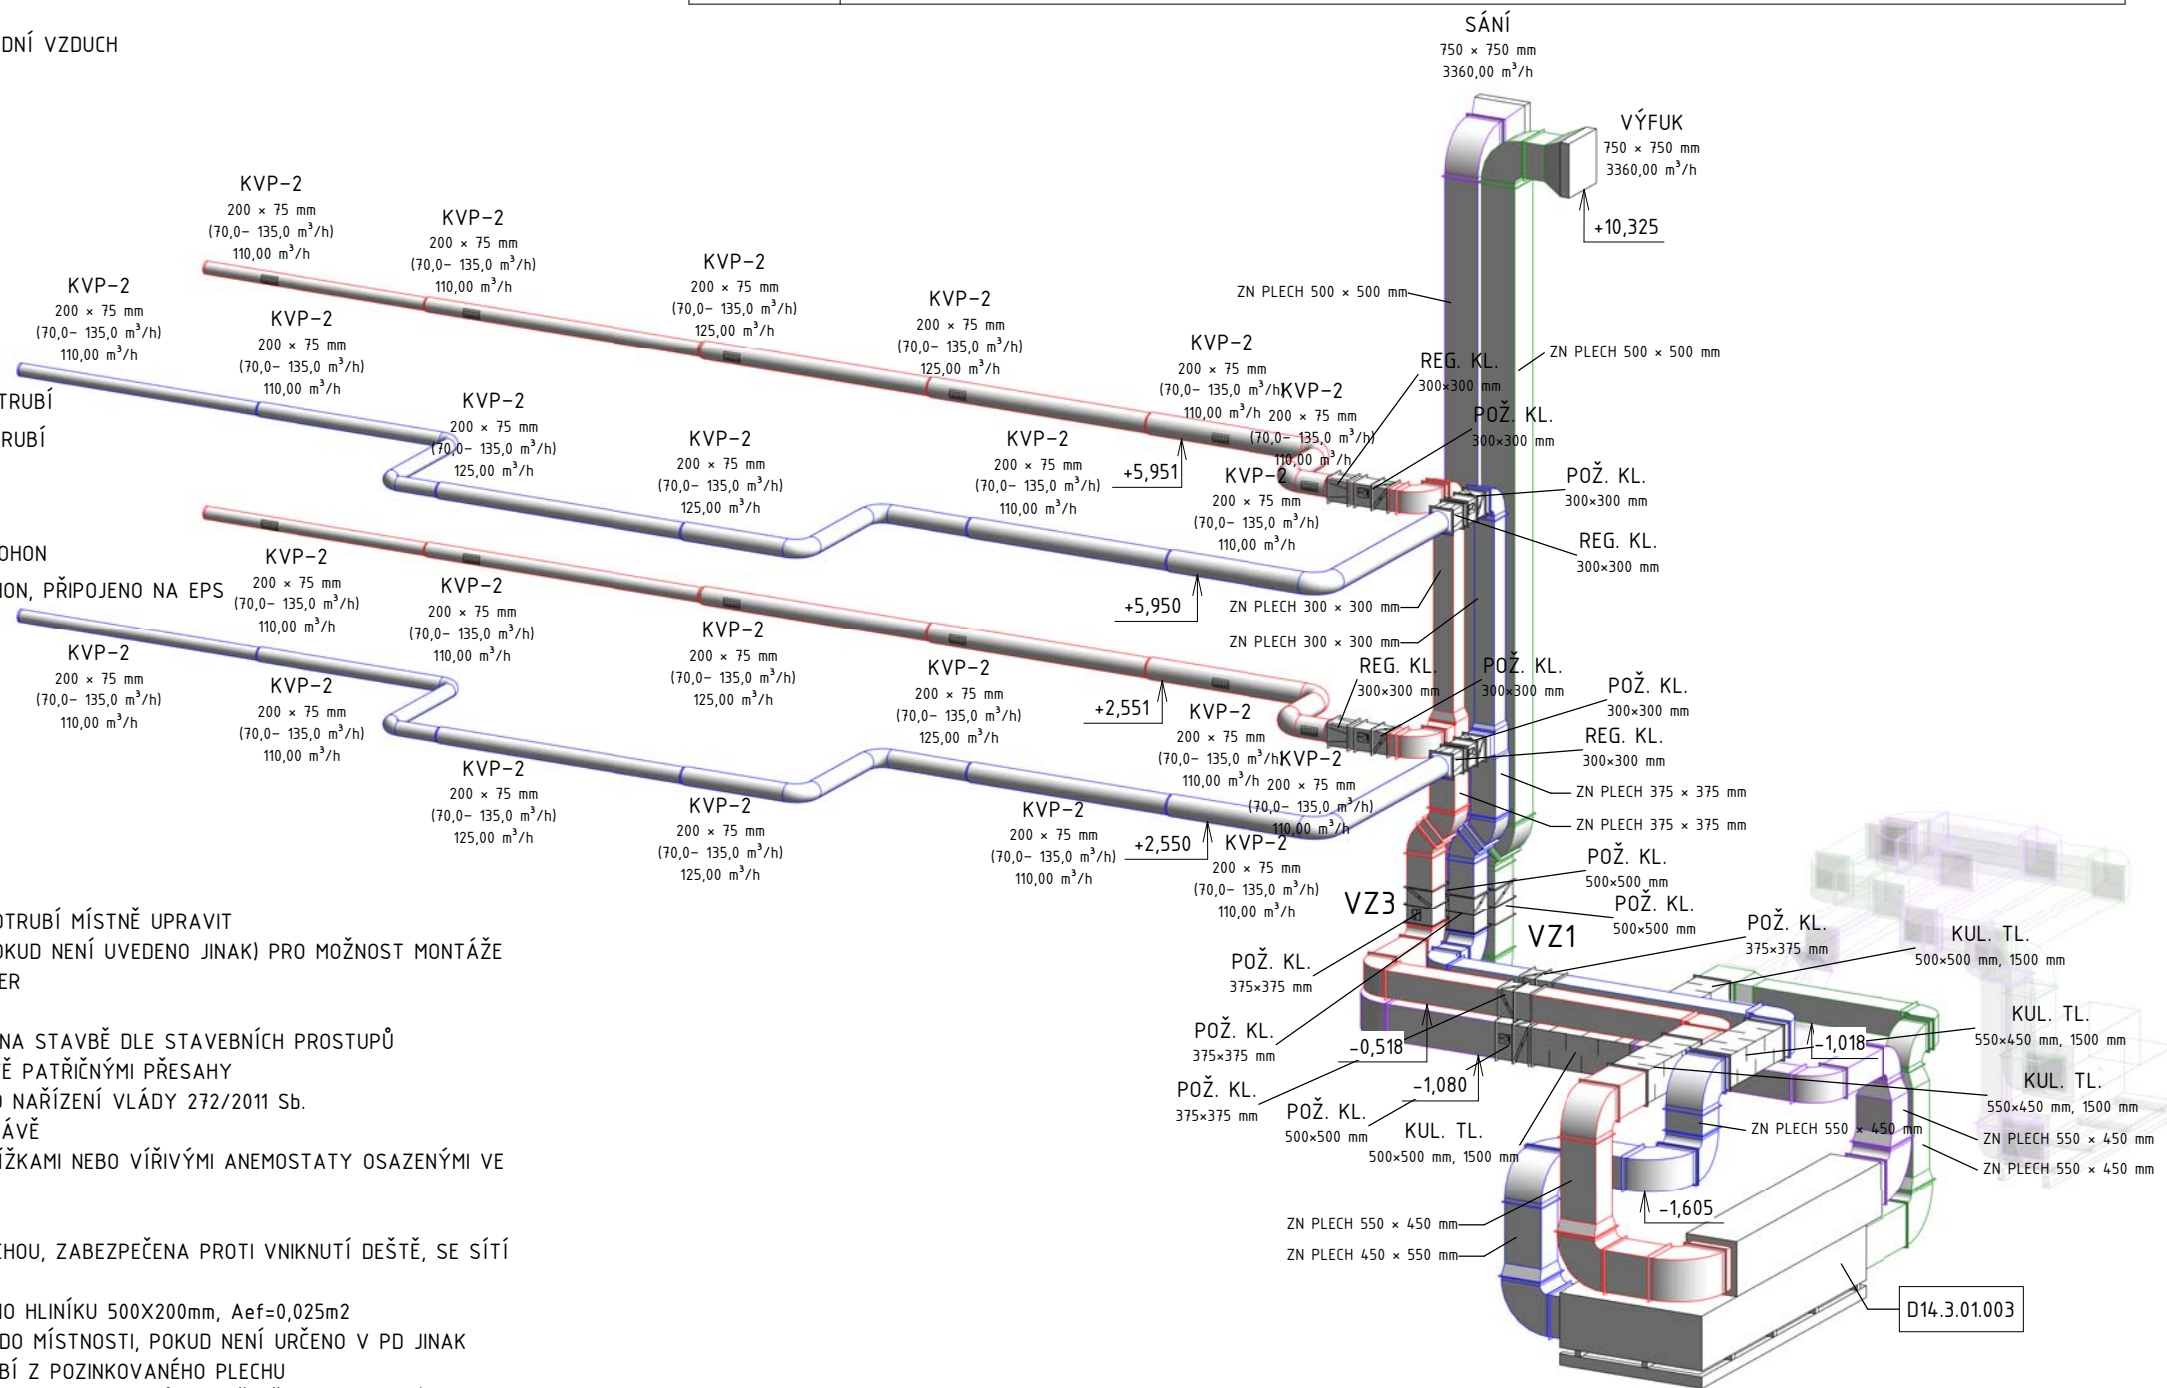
DNÍ VZDUCH

TRUBÍ
RUBÍ

OHON
ON, PŘIPOJENO NA EPS

OTRUBÍ MÍSTNĚ UPRAVIT
OKUD NENÍ UVEDENO JINAK) PRO MOŽNOST MONTÁŽE
ER

NA STAVBĚ DLE STAVEBNÍCH PROSTUPŮ
Ě PATŘIČNÝMI PŘESAHY
O NAŘÍZENÍ VLÁDY 272/2011 Sb.
ÁVĚ
ÍŽKAMI NEBO VÍŘIVÝMI ANEMOSTATY OSAZENÝMI VE

CHOU, ZABEZPEČENA PROTI VNIKNUTÍ DEŠTĚ, SE SÍTÍ

O HLINÍKU 500X200mm, Aef=0,025m2
DO MÍSTNOSTI, POKUD NENÍ URČENO V PD JINAK
BÍ Z POZINKOVANÉHO PLECHU

SÁNÍ
750 × 750 mm
3360,00 m$^3$/h

VÝFUK
750 × 750 mm
3360,00 m$^3$/h

+10,325

KVP-2
200 × 75 mm
(70,0- 135,0 m$^3$/h)
110,00 m$^3$/h

KVP-2
200 × 75 mm
(70,0- 135,0 m$^3$/h)
110,00 m$^3$/h

KVP-2
200 × 75 mm
(70,0- 135,0 m$^3$/h)
125,00 m$^3$/h

KVP-2
200 × 75 mm
(70,0- 135,0 m$^3$/h)
125,00 m$^3$/h

KVP-2
200 × 75 mm
(70,0- 135,0 m$^3$/h)
110,00 m$^3$/h

KVP-2
200 × 75 mm
(70,0- 135,0 m$^3$/h)
110,00 m$^3$/h

KVP-2
200 × 75 mm
(70,0- 135,0 m$^3$/h)
110,00 m$^3$/h

KVP-2
200 × 75 mm
(70,0- 135,0 m$^3$/h)
125,00 m$^3$/h

KVP-2
200 × 75 mm
(70,0- 135,0 m$^3$/h)
125,00 m$^3$/h

KVP-2
200 × 75 mm
(70,0- 135,0 m$^3$/h)
110,00 m$^3$/h

KVP-2
200 × 75 mm
(70,0- 135,0 m$^3$/h)
110,00 m$^3$/h

KVP-2
200 × 75 mm
(70,0- 135,0 m$^3$/h)
110,00 m$^3$/h

+5,951

ZN PLECH 500 × 500 mm
ZN PLECH 500 × 500 mm
REG. KL.
300×300 mm
POŽ. KL.
300×300 mm
POŽ. KL.
300×300 mm
REG. KL.
300×300 mm

+5,950
ZN PLECH 300 × 300 mm
ZN PLECH 300 × 300 mm

KVP-2
200 × 75 mm
(70,0- 135,0 m$^3$/h)
110,00 m$^3$/h

KVP-2
200 × 75 mm
(70,0- 135,0 m$^3$/h)
110,00 m$^3$/h

KVP-2
200 × 75 mm
(70,0- 135,0 m$^3$/h)
110,00 m$^3$/h

KVP-2
200 × 75 mm
(70,0- 135,0 m$^3$/h)
125,00 m$^3$/h

KVP-2
200 × 75 mm
(70,0- 135,0 m$^3$/h)
125,00 m$^3$/h

KVP-2
200 × 75 mm
(70,0- 135,0 m$^3$/h)
110,00 m$^3$/h

KVP-2
200 × 75 mm
(70,0- 135,0 m$^3$/h)
125,00 m$^3$/h

KVP-2
200 × 75 mm
(70,0- 135,0 m$^3$/h)
125,00 m$^3$/h

KVP-2
200 × 75 mm
(70,0- 135,0 m$^3$/h)
110,00 m$^3$/h

KVP-2
200 × 75 mm
(70,0- 135,0 m$^3$/h)
110,00 m$^3$/h

KVP-2
200 × 75 mm
(70,0- 135,0 m$^3$/h)
110,00 m$^3$/h

KVP-2
200 × 75 mm
(70,0- 135,0 m$^3$/h)
110,00 m$^3$/h

+2,551
+2,550

REG. KL.
300×300 mm
POŽ. KL.
300×300 mm
POŽ. KL.
300×300 mm
REG. KL.
300×300 mm
ZN PLECH 375 × 375 mm
ZN PLECH 375 × 375 mm
POŽ. KL.
500×500 mm
POŽ. KL.
500×500 mm
VZ3
VZ1
POŽ. KL.
375×375 mm
KUL. TL.
500×500 mm, 1500 mm
POŽ. KL.
375×375 mm
POŽ. KL.
375×375 mm
KUL. TL.
550×450 mm, 1500 mm
-0,518
-1,018
POŽ. KL.
375×375 mm
-1,080
KUL. TL.
550×450 mm, 1500 mm
POŽ. KL.
500×500 mm
KUL. TL.
500×500 mm, 1500 mm
ZN PLECH 550 × 450 mm
ZN PLECH 550 × 450 mm
ZN PLECH 550 × 450 mm
-1,605
ZN PLECH 550 × 450 mm
ZN PLECH 450 × 550 mm
D14.3.01.003